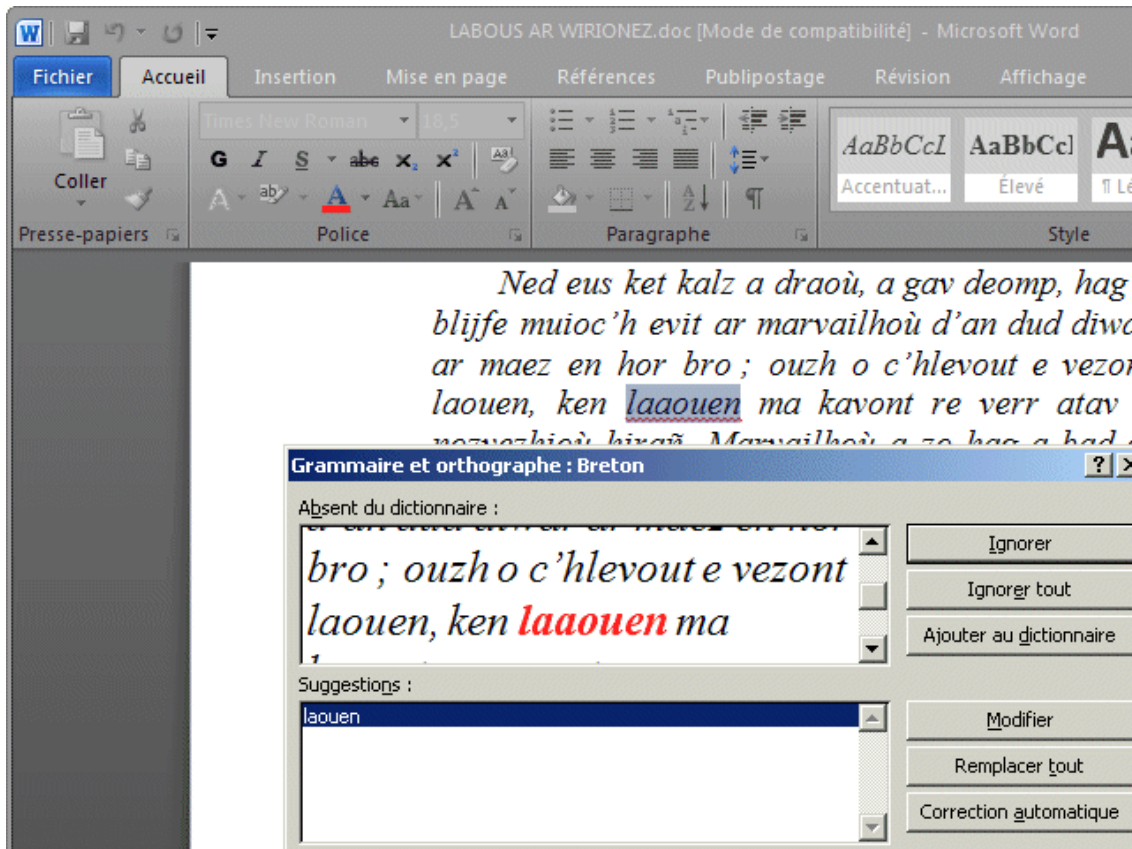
LABOUS AR WIRIONEZ.doc [Mode de compatibilité] - Microsoft Word

Fichier | Accueil | Insertion | Mise en page | Références | Publipostage | Révision | Affichage

Coller | Times New Roman | 18,5 | G | I | S | abc | $x_2$ | $x^2$ | Aa | AaBbCcI | AaBbCcI | Aa | Accentuat... | Élevé | ¶ Lé

Presse-papiers | Police | Paragraphe | Style

Ned eus ket kalz a draoù, a gav deomp, hag blijfe muioc'h evit ar marvailhoù d'an dud diwa ar maez en hor bro ; ouzh o c'hlevout e vezon laouen, ken laaouen ma kavont re verr atav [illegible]

Grammaire et orthographe : Breton

Absent du dictionnaire :

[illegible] bro ; ouzh o c'hlevout e vezont laouen, ken laaouen ma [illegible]

Ignorer
Ignorer tout
Ajouter au dictionnaire

Suggestions :

laouen

Modifier
Remplacer tout
Correction automatique